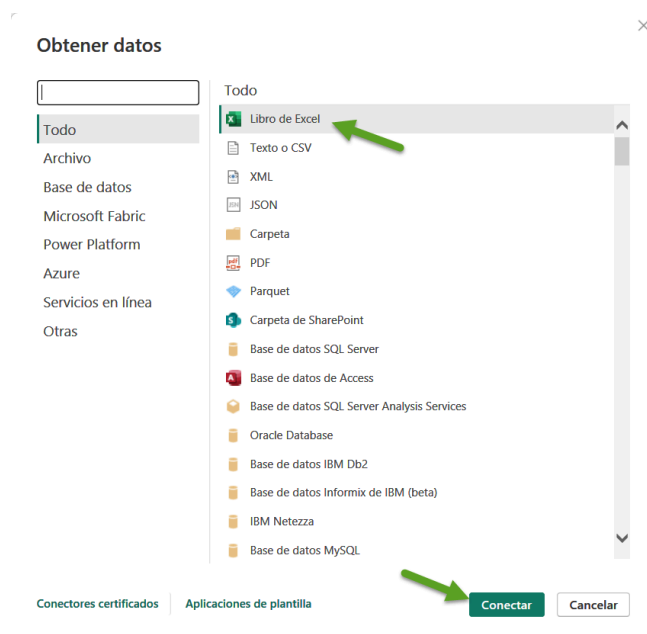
Obtener datos

Todo
Archivo
Base de datos
Microsoft Fabric
Power Platform
Azure
Servicios en línea
Otras

Todo

Libro de Excel
Texto o CSV
XML
JSON
Carpeta
PDF
Parquet
Carpeta de SharePoint
Base de datos SQL Server
Base de datos de Access
Base de datos SQL Server Analysis Services
Oracle Database
Base de datos IBM Db2
Base de datos Informix de IBM (beta)
IBM Netezza
Base de datos MySQL

Conectores certificados
Aplicaciones de plantilla
Conectar
Cancelar